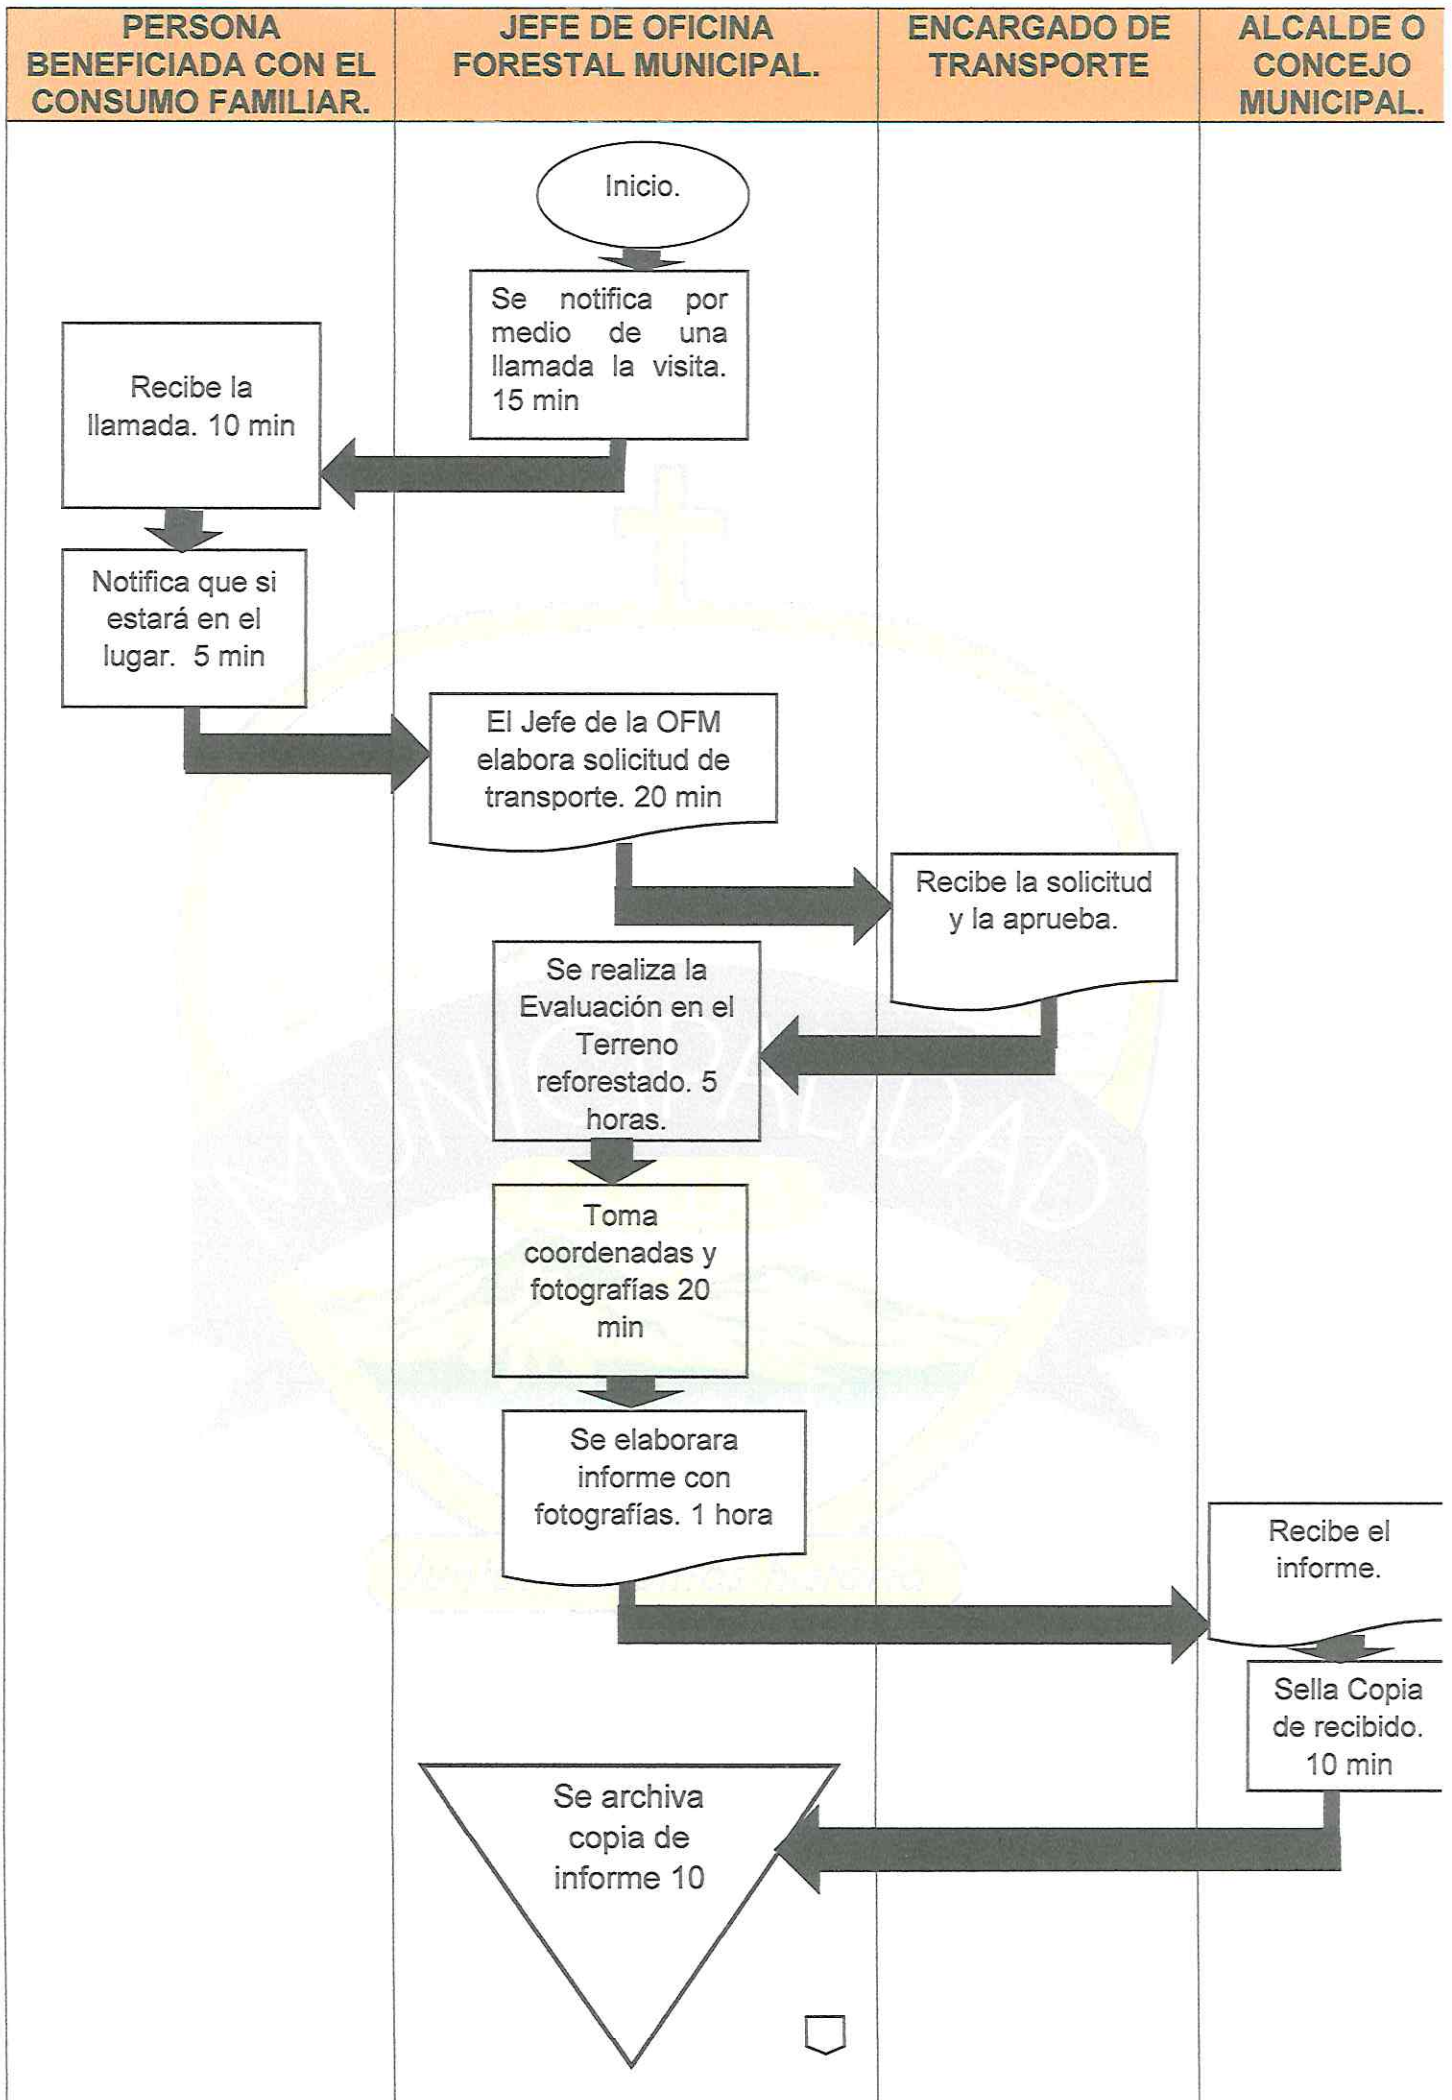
| PERSONA BENEFICIADA CON EL CONSUMO FAMILIAR. | JEFE DE OFICINA FORESTAL MUNICIPAL. | ENCARGADO DE TRANSPORTE | ALCALDE O CONCEJO MUNICIPAL. |
|---|---|---|---|

Inicio.

Se notifica por medio de una llamada la visita. 15 min

Recibe la llamada. 10 min

Notifica que si estará en el lugar. 5 min

El Jefe de la OFM elabora solicitud de transporte. 20 min

Recibe la solicitud y la aprueba.

Se realiza la Evaluación en el Terreno reforestado. 5 horas.

Toma coordenadas y fotografías 20 min

Se elaborara informe con fotografías. 1 hora

Recibe el informe.

Sella Copia de recibido. 10 min

Se archiva copia de informe 10